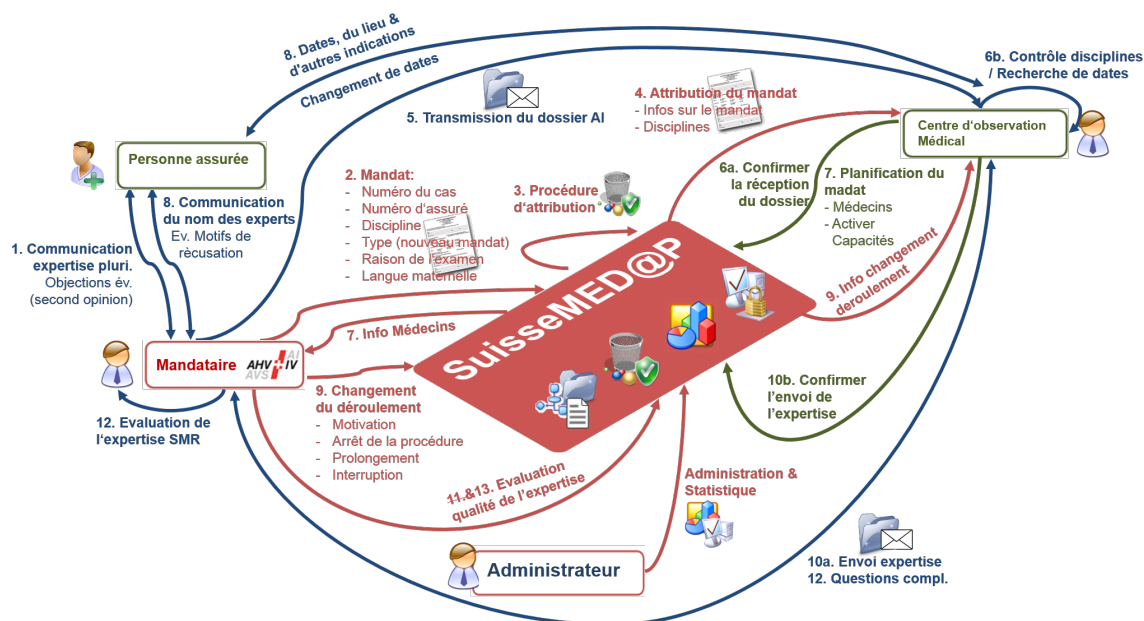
8. Dates, du lieu & d'autres indications

Changement de dates

6b. Contrôle disciplines / Recherche de dates

5. Transmission du dossier AI

4. Attribution du mandat
- Infos sur le mandat
- Disciplines

Centre d'observation Médical

Personne assurée

8. Communication du nom des experts
Ev. Motifs de récusation

2. Mandat:
- Numéro du cas
- Numéro d'assuré
- Discipline
- Type (nouveau mandat)
- Raison de l'examen
- Langue maternelle

3. Procédure d'attribution

6a. Confirmer la réception du dossier

7. Planification du madat
- Médecins
- Activer Capacités

1. Communication expertise pluri.
Objections év. (second opinion)

9. Info changement deroulement

7. Info Médecins

SuisseMED@P

Mandataire AHV AI AVS IV

9. Changement du déroulement
- Motivation
- Arrêt de la procédure
- Prolongement
- Interruption

10b. Confirmer l'envoi de l'expertise

12. Evaluation de l'expertise SMR

11.&13. Evaluation qualité de l'expertise

Administration & Statistique

Administrateur

10a. Envoi expertise
12. Questions compl.